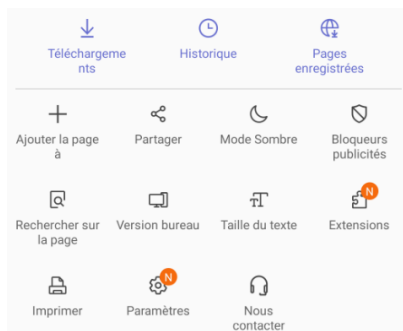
Téléchargements Historique Pages enregistrées

Ajouter la page à Partager Mode Sombre Bloqueurs publicités

Rechercher sur la page Version bureau Taille du texte N Extensions

Imprimer N Paramètres Nous contacter